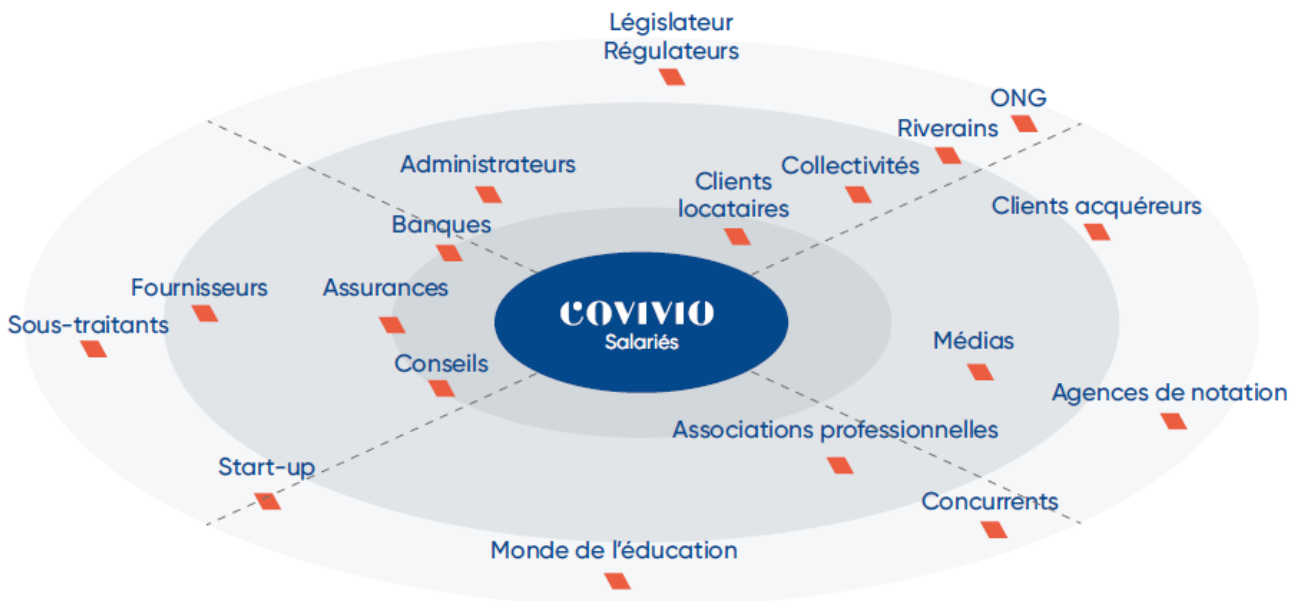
Législateur
Régulateurs

ONG

Riverains

Administrateurs

Collectivités

Clients locataires

Clients acquéreurs

Banques

Fournisseurs

Assurances

Sous-traitants

COVIVIO
Salariés

Médias

Conseils

Agences de notation

Associations professionnelles

Start-up

Concurrents

Monde de l'éducation